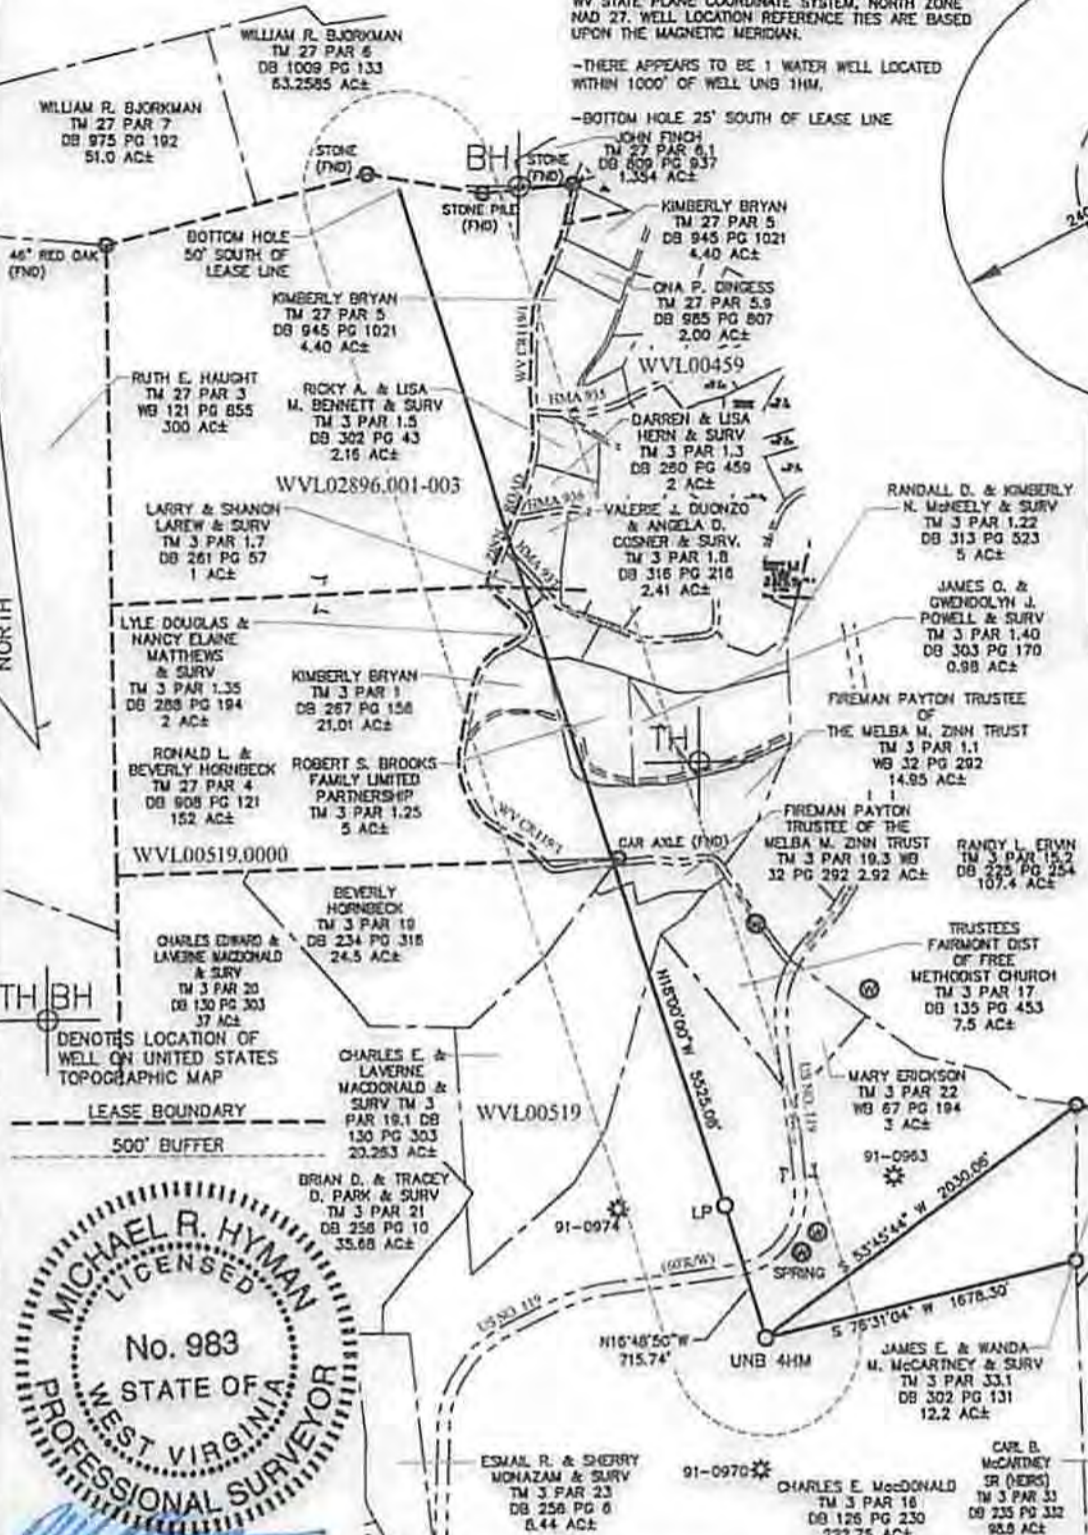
WV STATE PLANE COORDINATE SYSTEM, NORTH ZONE NAD 27. WELL LOCATION REFERENCE TIES ARE BASED UPON THE MAGNETIC MERIDIAN.

-THERE APPEARS TO BE 1 WATER WELL LOCATED WITHIN 1000' OF WELL UNB 1HM.

-BOTTOM HOLE 25' SOUTH OF LEASE LINE

WILLIAM R. BJORKMAN TM 27 PAR 6 DB 1009 PG 133 83.2585 AC±

WILLIAM R. BJORKMAN TM 27 PAR 7 DB 975 PG 192 51.0 AC±

STONE (FND)

BH

STONE (FND)

STONE PILE (FND)

JOHN FINCH TM 27 PAR 6.1 DB 809 PG 937 1.354 AC±

KIMBERLY BRYAN TM 27 PAR 5 DB 945 PG 1021 4.40 AC±

46" RED OAK (FND)

BOTTOM HOLE 50' SOUTH OF LEASE LINE

KIMBERLY BRYAN TM 27 PAR 5 DB 945 PG 1021 4.40 AC±

ONA P. DINGESS TM 27 PAR 5.9 DB 985 PG 807 2.00 AC±

WV CR 119/1

WVL00459

RUTH E. HAUGHT TM 27 PAR 3 WB 121 PG 855 300 AC±

RICKY A. & LISA M. BENNETT & SURV TM 3 PAR 1.5 DB 302 PG 43 2.16 AC±

HMA 935

DARREN & LISA HERN & SURV TM 3 PAR 1.3 DB 280 PG 459 2 AC±

WVL02896.001-003

HMA 934

LARRY & SHANON LAREW & SURV TM 3 PAR 1.7 DB 261 PG 57 1 AC±

ZINN ROAD

HMA 933

VALERIE J. DUONZO & ANGELA D. COSNER & SURV. TM 3 PAR 1.8 DB 316 PG 218 2.41 AC±

RANDALL D. & KIMBERLY N. McNEELY & SURV TM 3 PAR 1.22 DB 313 PG 523 5 AC±

JAMES O. & GWENDOLYN J. POWELL & SURV TM 3 PAR 1.40 DB 303 PG 170 0.98 AC±

NORTH

LYLE DOUGLAS & NANCY ELAINE MATTHEWS & SURV TM 3 PAR 1.35 DB 288 PG 194 2 AC±

KIMBERLY BRYAN TM 3 PAR 1 DB 267 PG 158 21.01 AC±

FIREMAN PAYTON TRUSTEE OF THE MELBA M. ZINN TRUST TM 3 PAR 1.1 WB 32 PG 292 14.95 AC±

TH

RONALD L. & BEVERLY HORNBECK TM 27 PAR 4 DB 908 PG 121 152 AC±

ROBERT S. BROOKS FAMILY LIMITED PARTNERSHIP TM 3 PAR 1.25 5 AC±

FIREMAN PAYTON TRUSTEE OF THE MELBA M. ZINN TRUST TM 3 PAR 19.3 WB 32 PG 292 2.92 AC±

RANDY L. ERVIN TM 3 PAR 15.2 DB 225 PG 254 107.4 AC±

WV CR 119/1

CAR AXLE (FND)

WVL00519.0000

BEVERLY HORNBECK TM 3 PAR 19 DB 234 PG 318 24.5 AC±

CHARLES EDWARD & LAVERNE MACDONALD & SURV TM 3 PAR 20 DB 130 PG 303 37 AC±

TRUSTEES FAIRMONT DIST OF FREE METHODIST CHURCH TM 3 PAR 17 DB 135 PG 453 7.5 AC±

TH BH

DENOTES LOCATION OF WELL ON UNITED STATES TOPOGRAPHIC MAP

N18°00'00"W 5535.06'

CHARLES E. & LAVERNE MACDONALD & SURV TM 3 PAR 19.1 DB 130 PG 303 20.253 AC±

US RD. 119

MARY ERICKSON TM 3 PAR 22 WB 67 PG 194 3 AC±

LEASE BOUNDARY

500' BUFFER

WVL00519

91-0963

BRIAN D. & TRACEY D. PARK & SURV TM 3 PAR 21 DB 258 PG 10 35.68 AC±

S 53°45'44" W 2030.06'

91-0974

LP

(60'R/W)

SPRING

US RD. 119

S 76°31'04" W 1678.30'

N16°48'50"W 715.74'

UNB 4HM

JAMES E. & WANDA M. McCARTNEY & SURV TM 3 PAR 33.1 DB 302 PG 131 12.2 AC±

MICHAEL R. HYMAN LICENSED No. 983 STATE OF WEST VIRGINIA PROFESSIONAL SURVEYOR

ESMAIL R. & SHERRY MONAZAM & SURV TM 3 PAR 23 DB 258 PG 6 8.44 AC±

91-0970

CHARLES E. MacDONALD TM 3 PAR 16 DB 126 PG 230 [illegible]

CARL B. McCARTNEY SR (HEIRS) TM 3 PAR 33 DB 235 PG 312 98.8 AC±

240